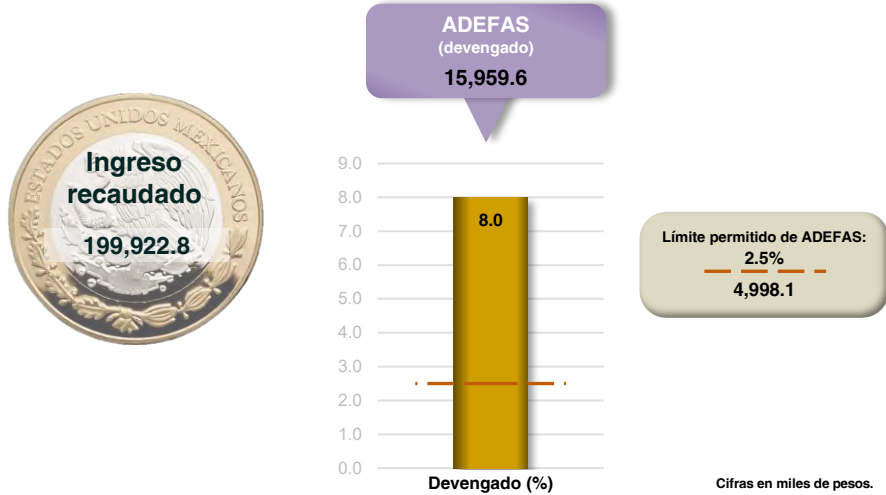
ESTADOS UNIDOS MEXICANOS

Ingreso recaudado

199,922.8

ADEFAS
(devengado)
15,959.6

9.0
8.0
7.0
6.0
5.0
4.0
3.0
2.0
1.0
0.0

8.0

Devengado (%)

Límite permitido de ADEFAS:
2.5%
4,998.1

Cifras en miles de pesos.